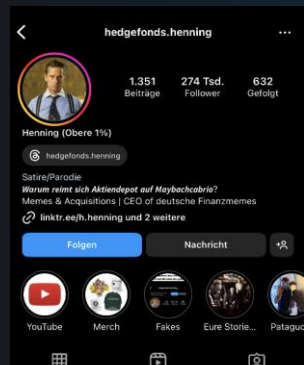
hedgefonds.henning

1.351 Beiträge
274 Tsd. Follower
632 Gefolgt

Henning (Obere 1%)

hedgefonds.henning

Satire/Parodie
Warum reimt sich Aktiendepot auf Maybachcabrio?
Memes & Acquisitions | CEO of deutsche Finanzmemes
linktr.ee/h.henning und 2 weitere

Folgen
Nachricht

YouTube
Merch
Fakes
Eure Storie...
Patagu